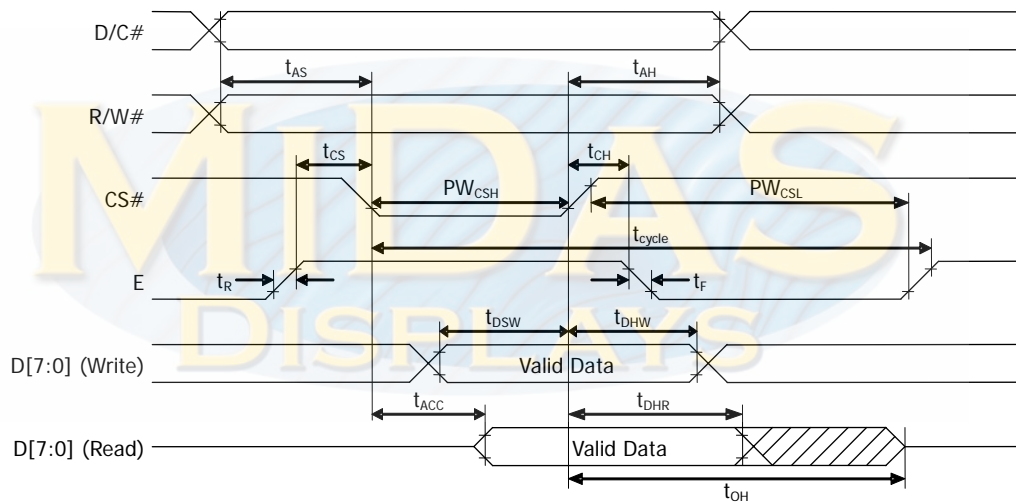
D/C#

$t_{AS}$

$t_{AH}$

R/W#

$t_{CS}$

$t_{CH}$

CS#

$PW_{CSH}$

$PW_{CSL}$

$t_{cycle}$

E

$t_R$

$t_F$

$t_{DSW}$

$t_{DHW}$

D[7:0] (Write)

Valid Data

$t_{ACC}$

$t_{DHR}$

D[7:0] (Read)

Valid Data

$t_{OH}$

MIDAS DISPLAYS